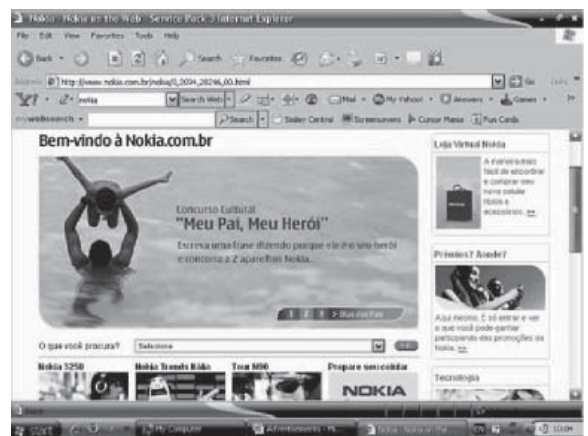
Nokia - Nokia on the Web - Service Pack 3 Internet Explorer

File Edit View Favorites Tools Help

Back Search Favorites

Address http://www.nokia.com.br/nokia/0,,2004,28246,00.html Go Links

Y! nokia Search Web Mail My Yahoo! Answers Games

mywebsearch Search Smiley Central Screensavers Cursor Mania Fun Cards

Bem-vindo à Nokia.com.br

Concurso Cultural
"Meu Pai, Meu Herói"
Escreva uma frase dizendo porque ele é o seu herói e concorra a 2 aparelhos Nokia.

1 2 3 Mais destaques

O que você procura? Selecione

Nokia 5250

Nokia Trends Rádio

Tour N90

Prepare seu celular

NOKIA

Loja Virtual Nokia

A maneira mais fácil de encontrar e comprar seu novo celular Nokia e acessórios.

Prêmios? Aonde?

Aqui mesmo. É só entrar e ver o que você pode ganhar participando das promoções da Nokia.

Tecnologia

start My Computer Advertisements Nokia - Nokia on the 10:00